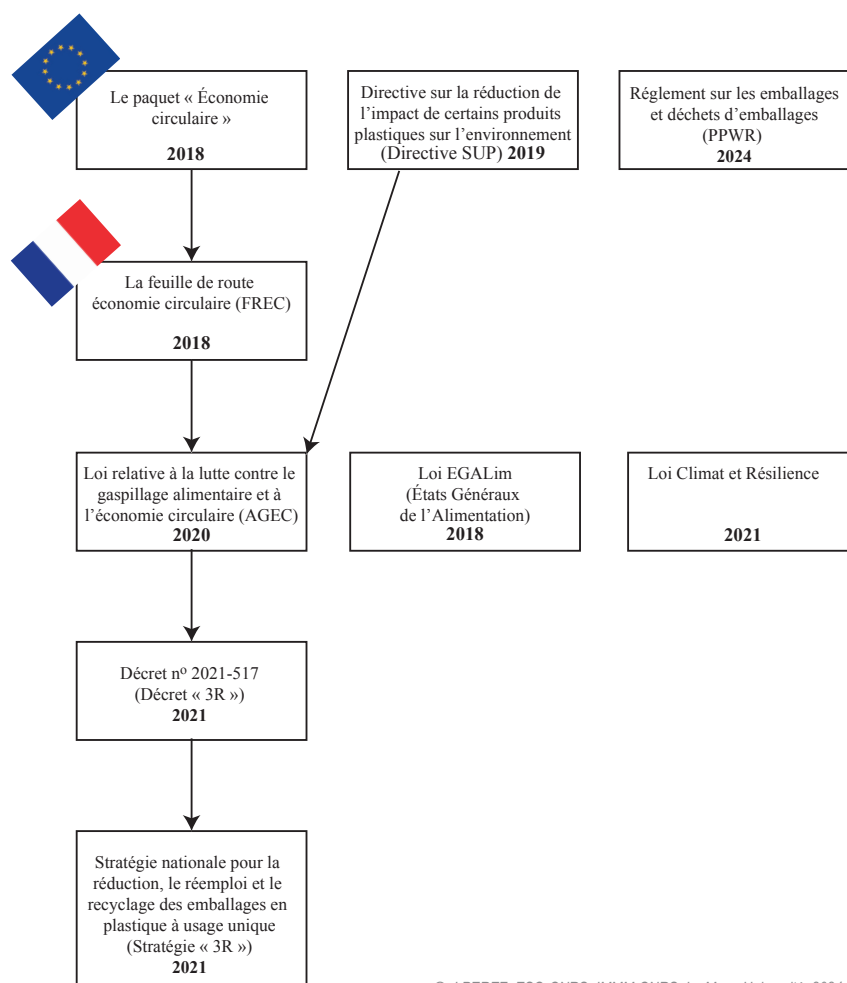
Le paquet « Économie circulaire »

2018

Directive sur la réduction de l'impact de certains produits plastiques sur l'environnement (Directive SUP) 2019

Règlement sur les emballages et déchets d'emballages (PPWR)
2024

La feuille de route économie circulaire (FREC)

2018

Loi relative à la lutte contre le gaspillage alimentaire et à l'économie circulaire (AGEC)
2020

Loi EGALim (États Généraux de l'Alimentation)
2018

Loi Climat et Résilience

2021

Décret nº 2021-517 (Décret « 3R »)
2021

Stratégie nationale pour la réduction, le réemploi et le recyclage des emballages en plastique à usage unique (Stratégie « 3R »)
2021

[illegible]